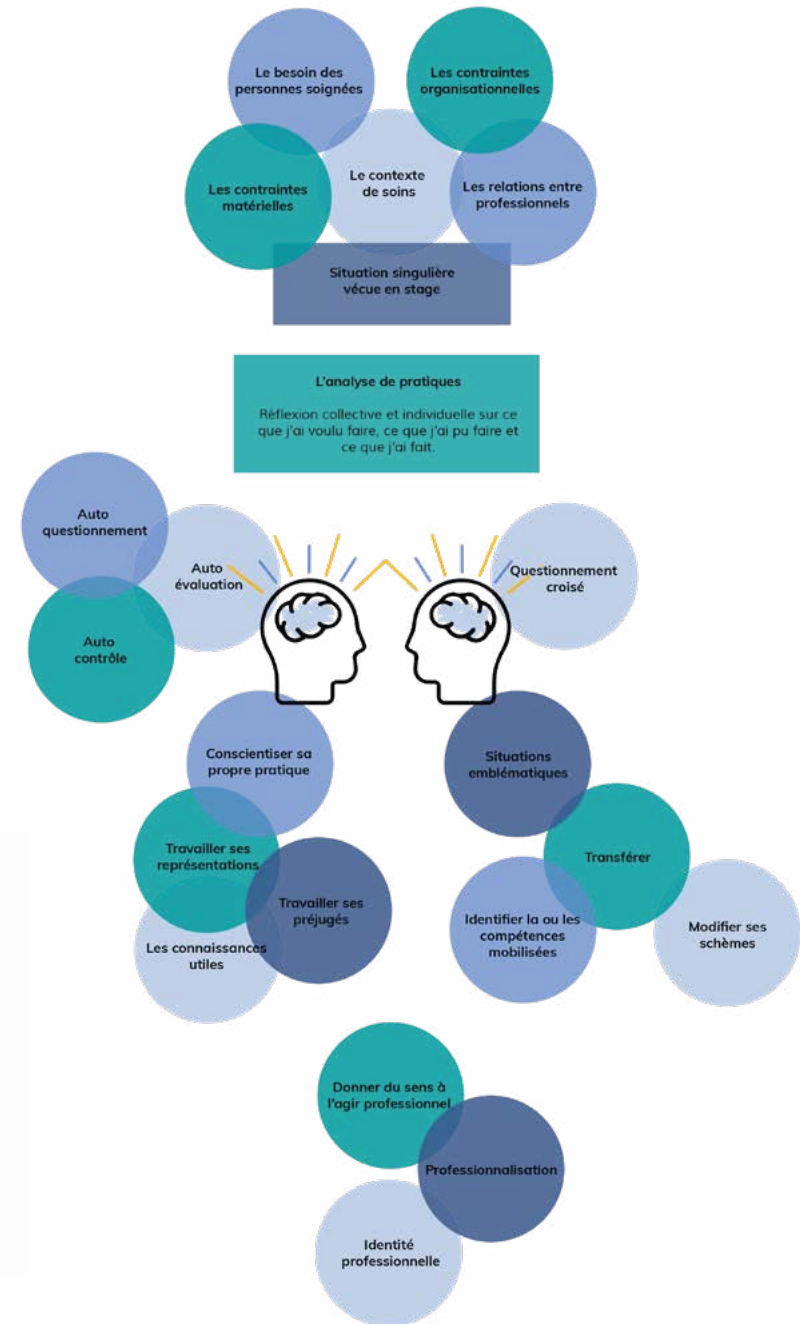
Le besoin des personnes soignées

Les contraintes organisationnelles

Les contraintes matérielles

Le contexte de soins

Les relations entre professionnels

Situation singulière vécue en stage

L'analyse de pratiques

Réflexion collective et individuelle sur ce que j'ai voulu faire, ce que j'ai pu faire et ce que j'ai fait.

Auto questionnement

Auto évaluation

Auto contrôle

Questionnement croisé

Conscientiser sa propre pratique

Travailler ses représentations

Travailler ses préjugés

Les connaissances utiles

Situations emblématiques

Transférer

Identifier la ou les compétences mobilisées

Modifier ses schèmes

Donner du sens à l'agir professionnel

Professionnalisation

Identité professionnelle